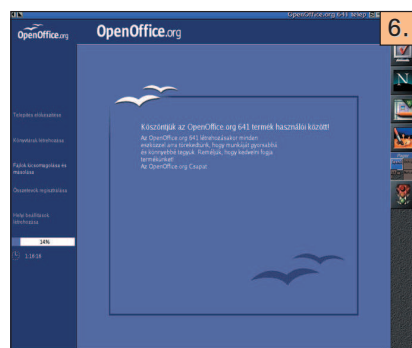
OpenOffice.org 641 telep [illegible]

6.

OpenOffice.org

OpenOffice.org

Telepítés előkészítése

Könyvtárak létrehozása

Fájlok kicsomagolása és másolása

Összetevők regisztrálása

Helyi beállítások létrehozása

14%

1:18:18

Köszöntjük az OpenOffice.org 641 termék használói között!

Az OpenOffice.org 641 létrehozásakor minden erőfeszítést arra törekedtünk, hogy munkáját gyorsabbá és kényelmessé tegyük. Reméljük, hogy kedvelni fogja termékünket!
Az OpenOffice.org Csapat